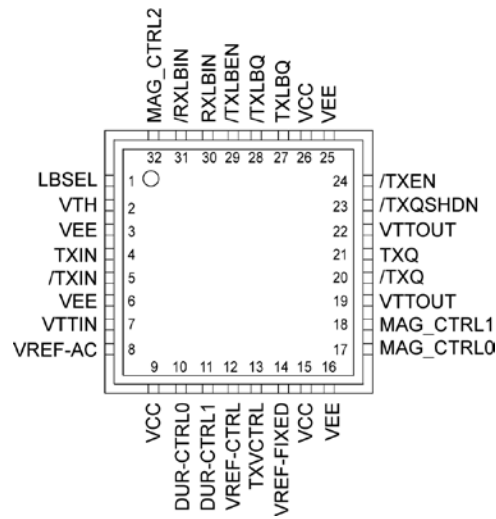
MAG_CTRL2
/RXLBIN
RXLBIN
/TXLBEN
/TXLBQ
TXLBQ
VCC
VEE

32 31 30 29 28 27 26 25

LBSEL 1
VTH 2
VEE 3
TXIN 4
/TXIN 5
VEE 6
VTTIN 7
VREF-AC 8

24 /TXEN
23 /TXQSHDN
22 VTTOUT
21 TXQ
20 /TXQ
19 VTTOUT
18 MAG_CTRL1
17 MAG_CTRL0

9 10 11 12 13 14 15 16

VCC
DUR-CTRL0
DUR-CTRL1
VREF-CTRL
TXVCTRL
VREF-FIXED
VCC
VEE